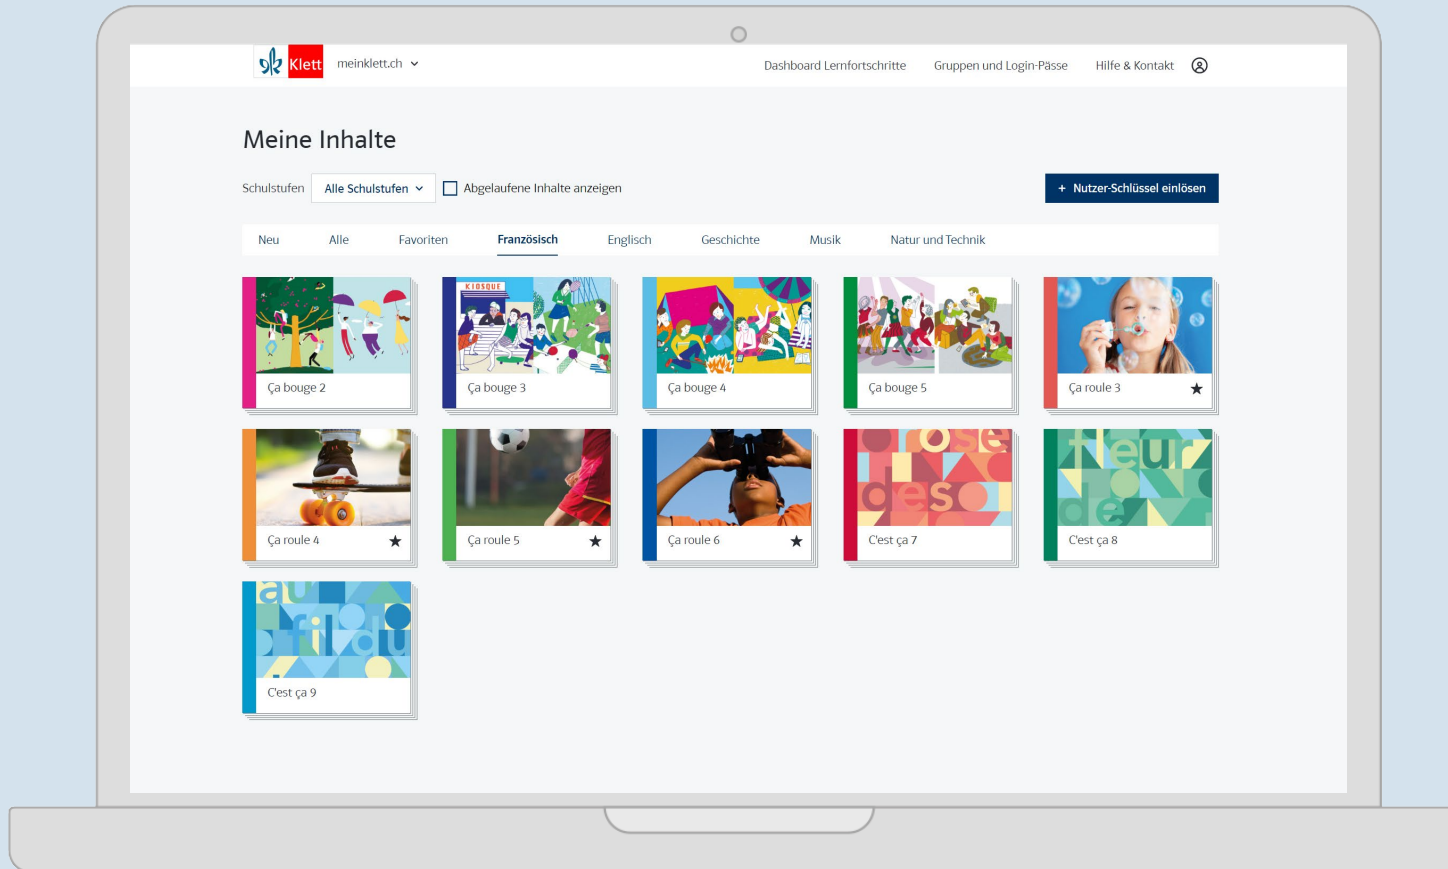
Klett meinklett.ch

Dashboard Lernfortschritte Gruppen und Login-Pässe Hilfe & Kontakt

Meine Inhalte

Schulstufen Alle Schulstufen Abgelaufene Inhalte anzeigen

+ Nutzer-Schlüssel einlösen

Neu Alle Favoriten Französisch Englisch Geschichte Musik Natur und Technik

KIOSQUE

Ça bouge 2

Ça bouge 3

Ça bouge 4

Ça bouge 5

Ça roule 3 ★

Ça roule 4 ★

Ça roule 5 ★

Ça roule 6 ★

rose des

C'est ça 7

fleur de

C'est ça 8

au fil du

C'est ça 9